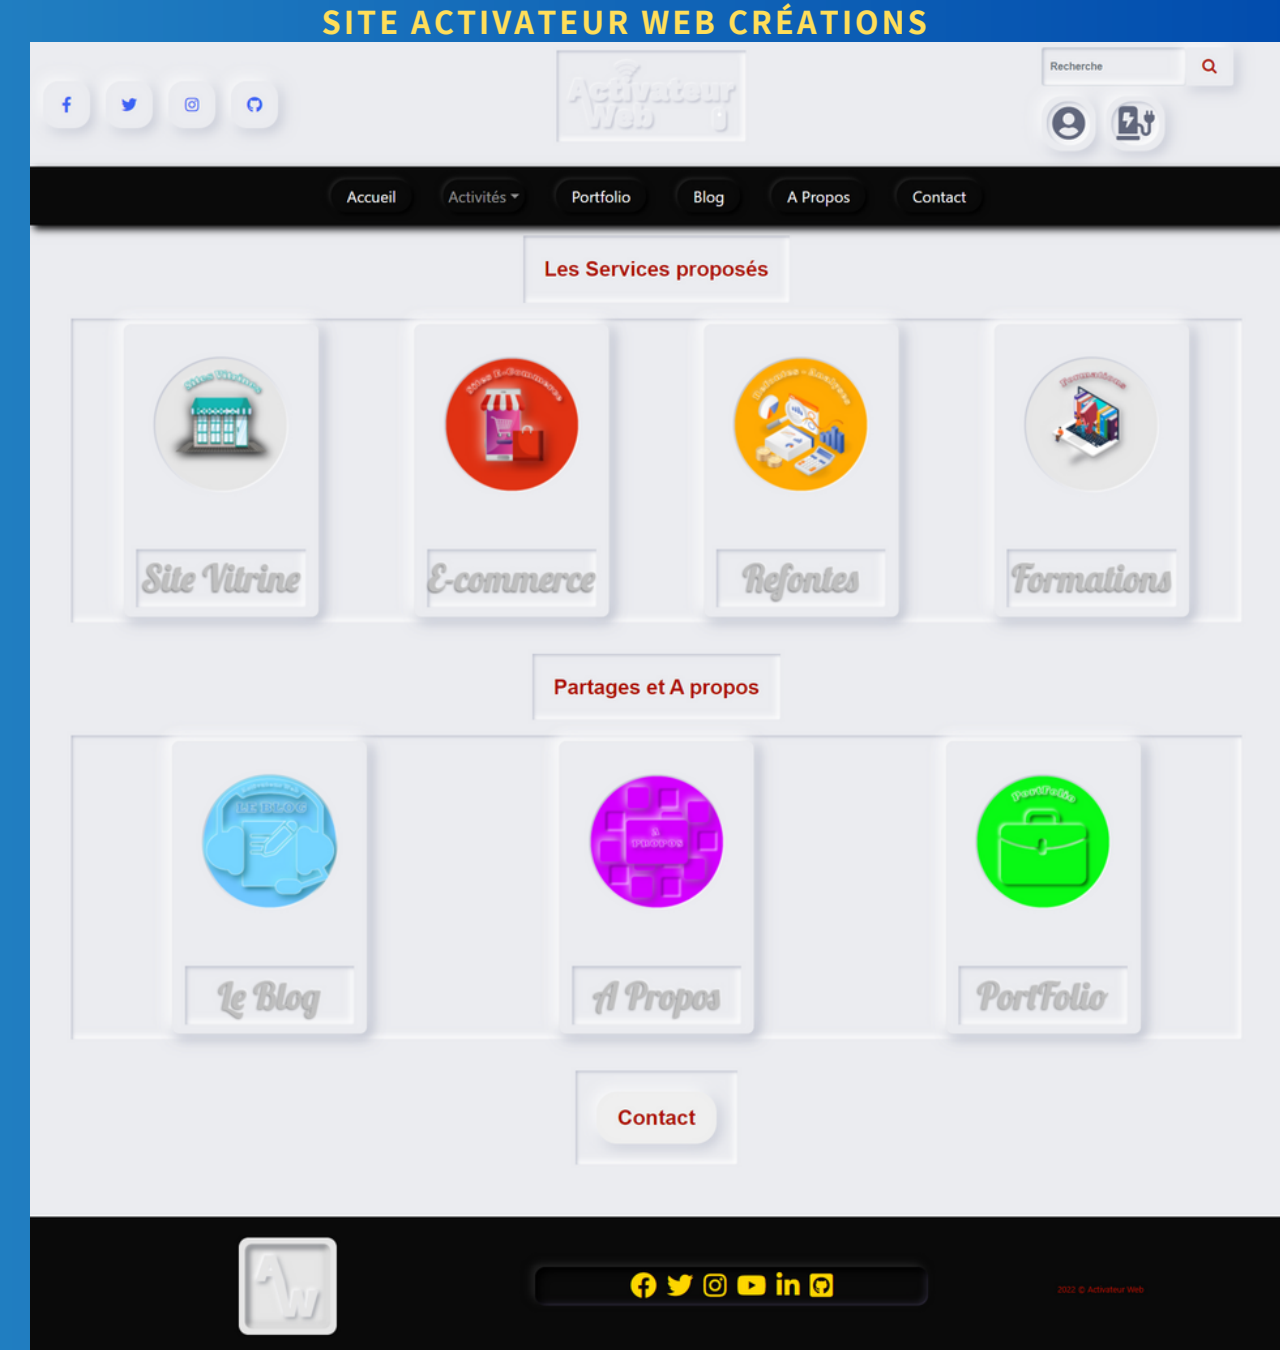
SITE ACTIVATEUR WEB CRÉATIONS

Activateur Web

Recherche

Accueil
Activités
Portfolio
Blog
A Propos
Contact

Les Services proposés

Sites Vitrine
Site Vitrine

Sites E-Commerce
E-commerce

Refontes - Analyses
Refontes

Formations
Formations

Partages et A propos

LE BLOG
Le Blog

A PROPOS
A Propos

PortFolio
PortFolio

Contact

AW

2022 © Activateur Web